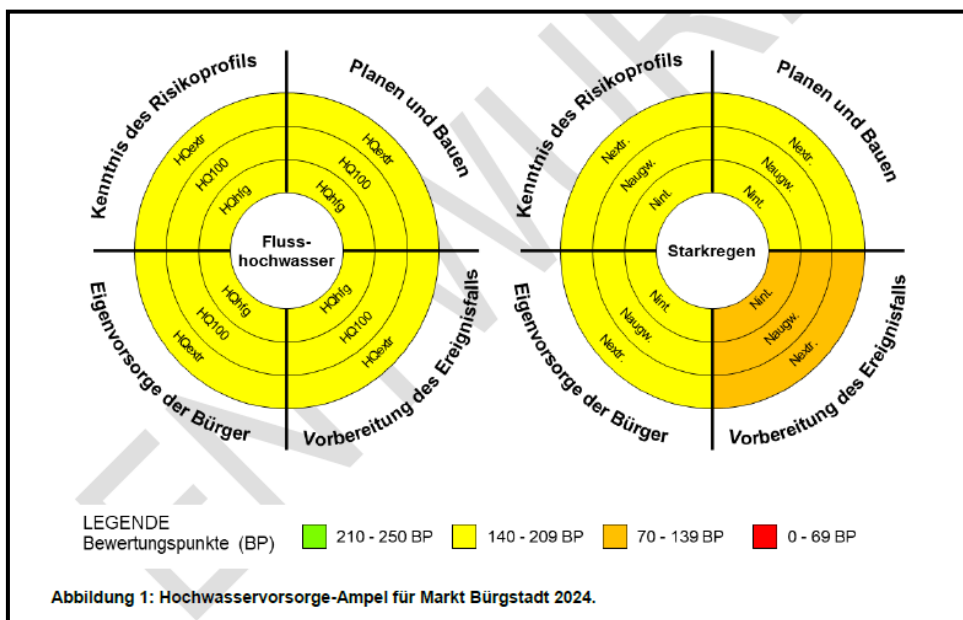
Kenntnis des Risikoprofils
Planen und Bauen
HQextr
HQ100
HQhfg
HQextr
HQ100
HQhfg
Fluss-
hochwasser
HQhfg
HQ100
HQextr
HQhfg
HQ100
HQextr
Eigenvorsorge der Bürger
Vorbereitung des Ereignisfalls

Kenntnis des Risikoprofils
Planen und Bauen
Nextr.
Naugw.
Nint.
Nextr.
Naugw.
Nint.
Starkregen
Nint.
Naugw.
Nextr.
Nint.
Naugw.
Nextr.
Eigenvorsorge der Bürger
Vorbereitung des Ereignisfalls

LEGENDE
Bewertungspunkte (BP)
210 - 250 BP
140 - 209 BP
70 - 139 BP
0 - 69 BP

Abbildung 1: Hochwasservorsorge-Ampel für Markt Bürgstadt 2024.